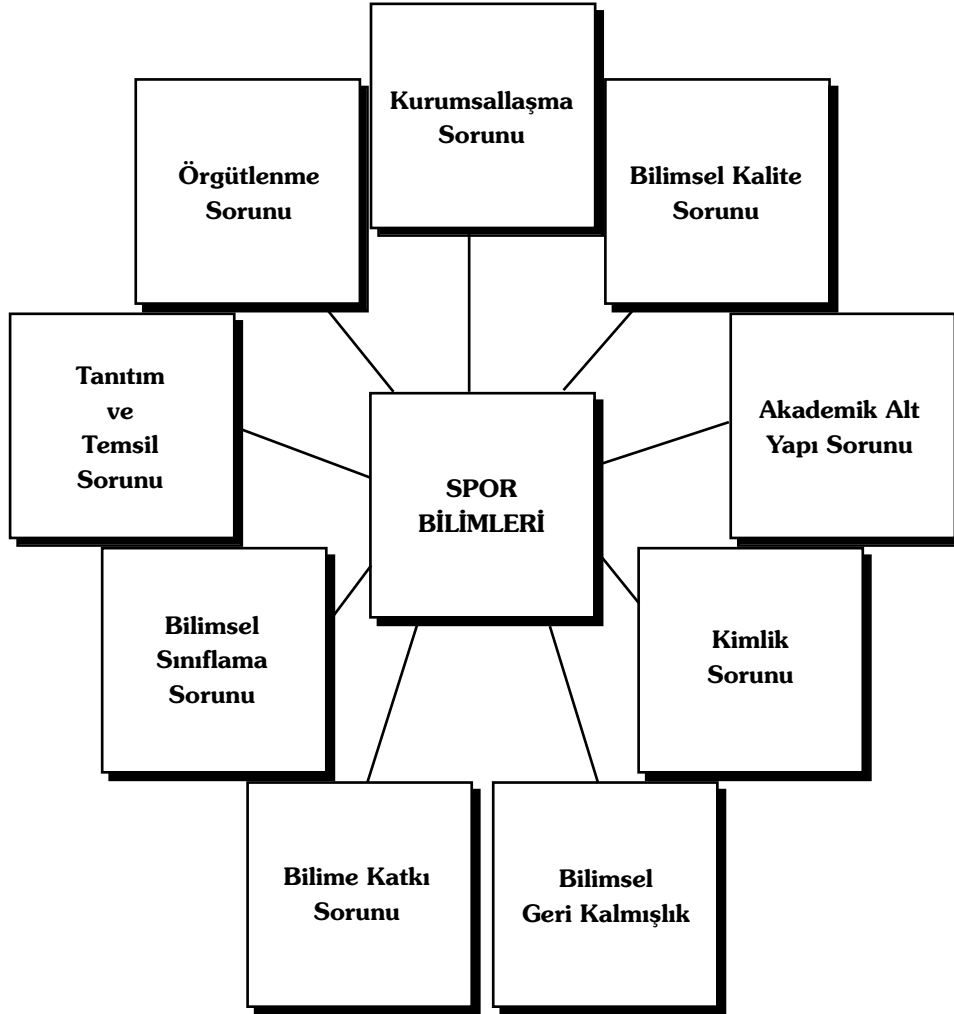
Kurumsallaşma Sorunu

Örgütlenme Sorunu

Bilimsel Kalite Sorunu

Tanıtım ve Temsil Sorunu

SPOR BİLİMLERİ

Akademik Alt Yapı Sorunu

Bilimsel Sınıflama Sorunu

Kimlik Sorunu

Bilime Katkı Sorunu

Bilimsel Geri Kalmışlık